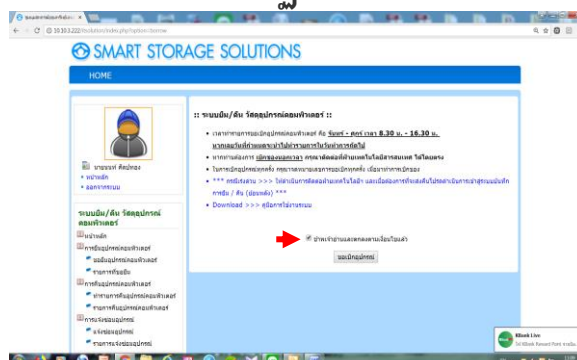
SMART STORAGE SOLUTIONS

HOME

:: ระบบยืม/คืน วัสดุอุปกรณ์คอมพิวเตอร์ ::

• เวลาทำการระบบยืมอุปกรณ์คอมพิวเตอร์ คือ จันทร์ - ศุกร์ เวลา 8.30 น. - 16.30 น. นอกเหนือจากนี้ท่านจะไม่สามารถทำรายการในระบบได้
• หากท่านต้องการ ยกเลิกจองอุปกรณ์ กรุณาติดต่อเจ้าหน้าที่ศูนย์เทคโนโลยีสารสนเทศ โดยตรง
• ในการยืมอุปกรณ์ทุกครั้ง กรุณากรอกข้อมูลตามความเป็นจริง
• *** คลิกอ่าน >>> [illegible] ***
• Download >>> คู่มือการใช้งานระบบ

ข้าพเจ้าอ่านและยอมรับเงื่อนไขแล้ว

ขอยืมอุปกรณ์

นายขุนทร ศัตรูทอง
• หน้าหลัก
• ออกจากระบบ

ระบบยืม/คืน วัสดุอุปกรณ์คอมพิวเตอร์
หน้าหลัก
การยืมอุปกรณ์คอมพิวเตอร์
ขอยืมอุปกรณ์คอมพิวเตอร์
รายการที่ขอยืม
การคืนอุปกรณ์คอมพิวเตอร์
ทำรายการคืนอุปกรณ์คอมพิวเตอร์
รายการคืนอุปกรณ์คอมพิวเตอร์
การแจ้งซ่อมอุปกรณ์
แจ้งซ่อมอุปกรณ์
รายการแจ้งซ่อมอุปกรณ์

iBook Live
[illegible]